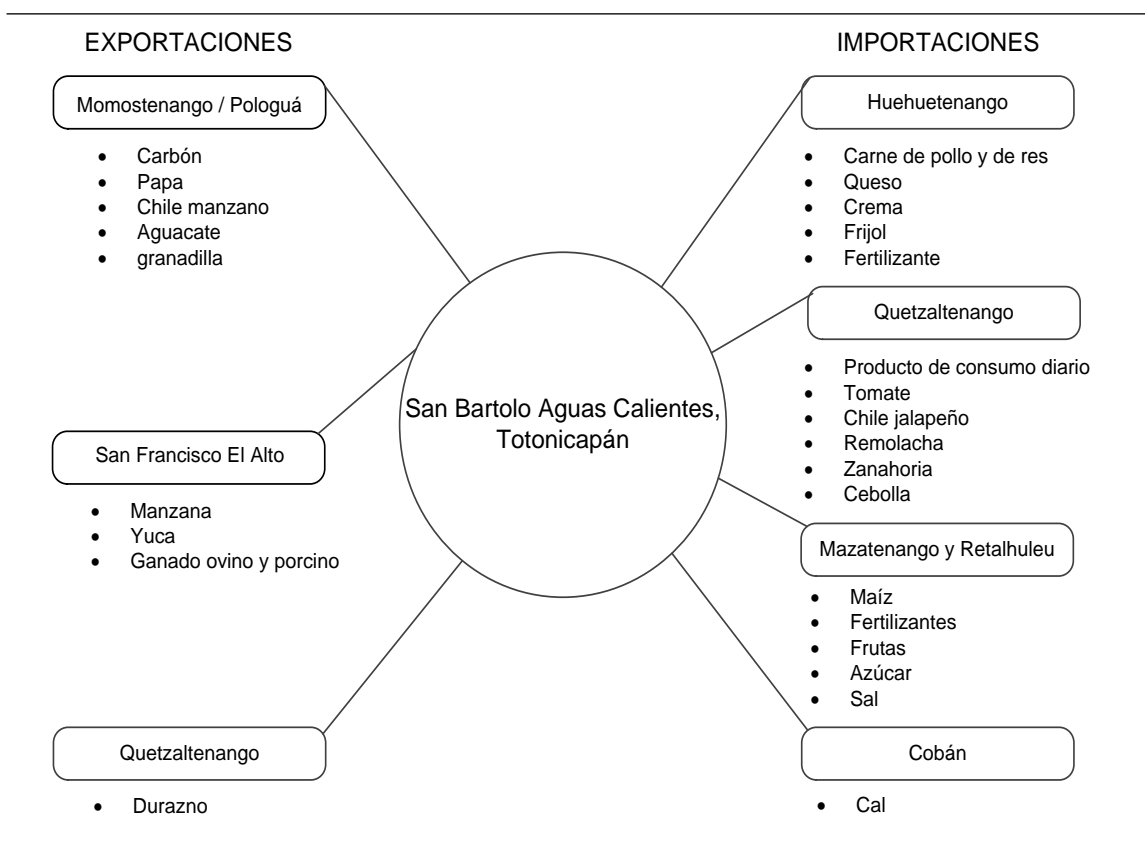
EXPORTACIONES

Momostenango / Pologuá

- Carbón
- Papa
- Chile manzano
- Aguacate
- granadilla

San Francisco El Alto

- Manzana
- Yuca
- Ganado ovino y porcino

Quetzaltenango

- Durazno

San Bartolo Aguas Calientes, Totonicapán

IMPORTACIONES

Huehuetenango

- Carne de pollo y de res
- Queso
- Crema
- Frijol
- Fertilizante

Quetzaltenango

- Producto de consumo diario
- Tomate
- Chile jalapeño
- Remolacha
- Zanahoria
- Cebolla

Mazatenango y Retalhuleu

- Maíz
- Fertilizantes
- Frutas
- Azúcar
- Sal

Cobán

- Cal